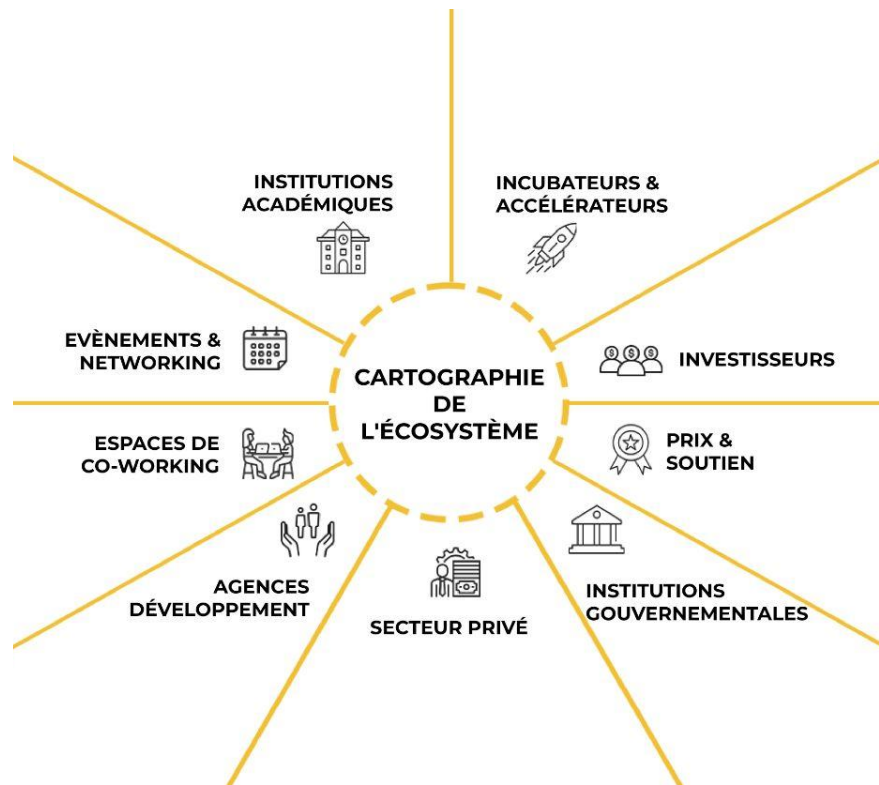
CARTOGRAPHIE DE L'ÉCOSYSTÈME

INSTITUTIONS ACADÉMIQUES

INCUBATEURS & ACCÉLÉRATEURS

INVESTISSEURS

PRIX & SOUTIEN

INSTITUTIONS GOUVERNEMENTALES

SECTEUR PRIVÉ

AGENCES DÉVELOPPEMENT

ESPACES DE CO-WORKING

EVÈNEMENTS & NETWORKING